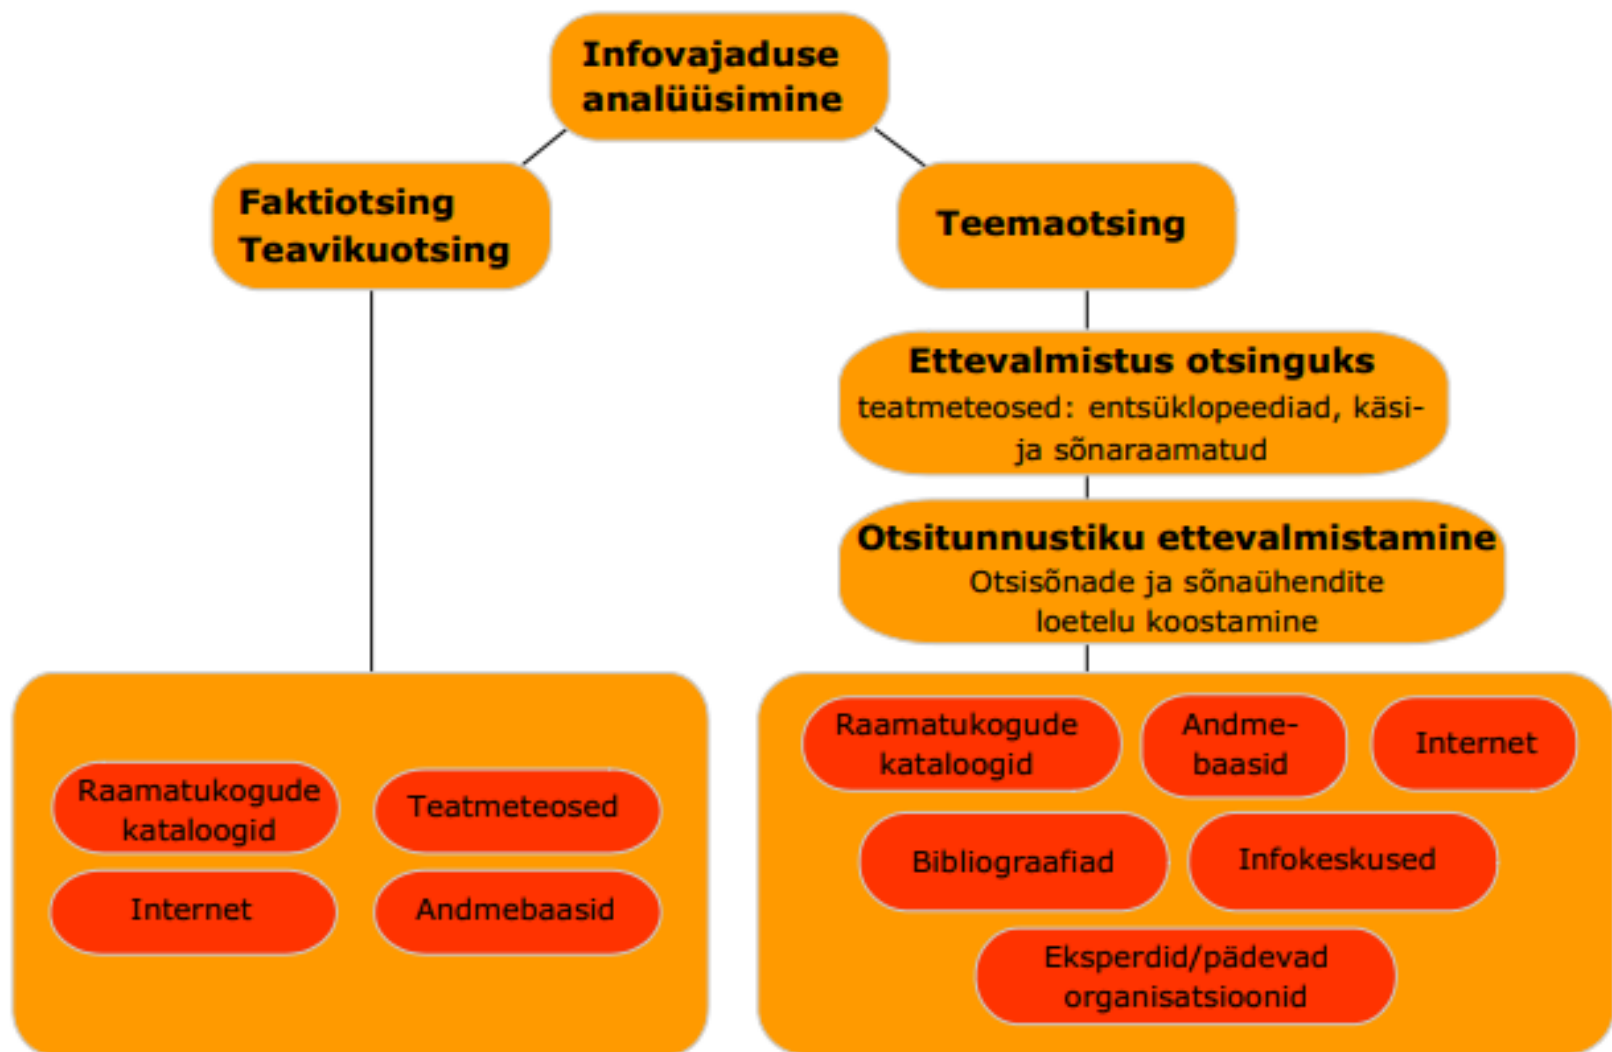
Infovajaduse analüüsimine

Faktiotsing
Teavikuotsing

Teemaotsing

Ettevalmistus otsinguks
teatmeteosed: entsüklopeediad, käsi- ja sõnaraamatud

Otsitunnustiku ettevalmistamine
Otsisõnade ja sõnaühendite loetelu koostamine

Raamatukogude kataloogid

Teatmeteosed

Internet

Andmebaasid

Raamatukogude kataloogid

Andmebaasid

Internet

Bibliograafiad

Infokeskused

Eksperdid/pädevad organisatsioonid